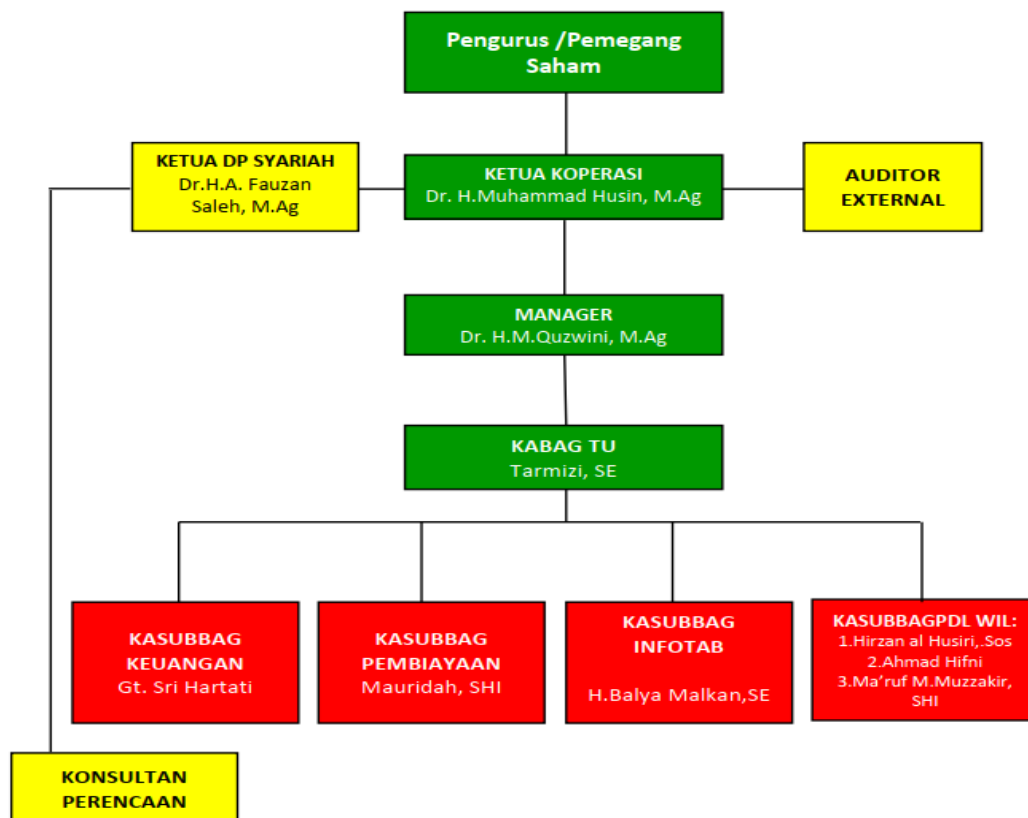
Pengurus /Pemegang Saham

KETUA DP SYARIAH
Dr.H.A. Fauzan Saleh, M.Ag

KETUA KOPERASI
Dr. H.Muhammad Husin, M.Ag

AUDITOR EXTERNAL

MANAGER
Dr. H.M.Quzwini, M.Ag

KABAG TU
Tarmizi, SE

KASUBBAG KEUANGAN
Gt. Sri Hartati

KASUBBAG PEMBIAYAAN
Mauridah, SHI

KASUBBAG INFOTAB
H.Balya Malkan,SE

KASUBBAGPDL WIL:
1.Hirzan al Husiri,.Sos
2.Ahmad Hifni
3.Ma'ruf M.Muzzakir, SHI

KONSULTAN PERENCAAN